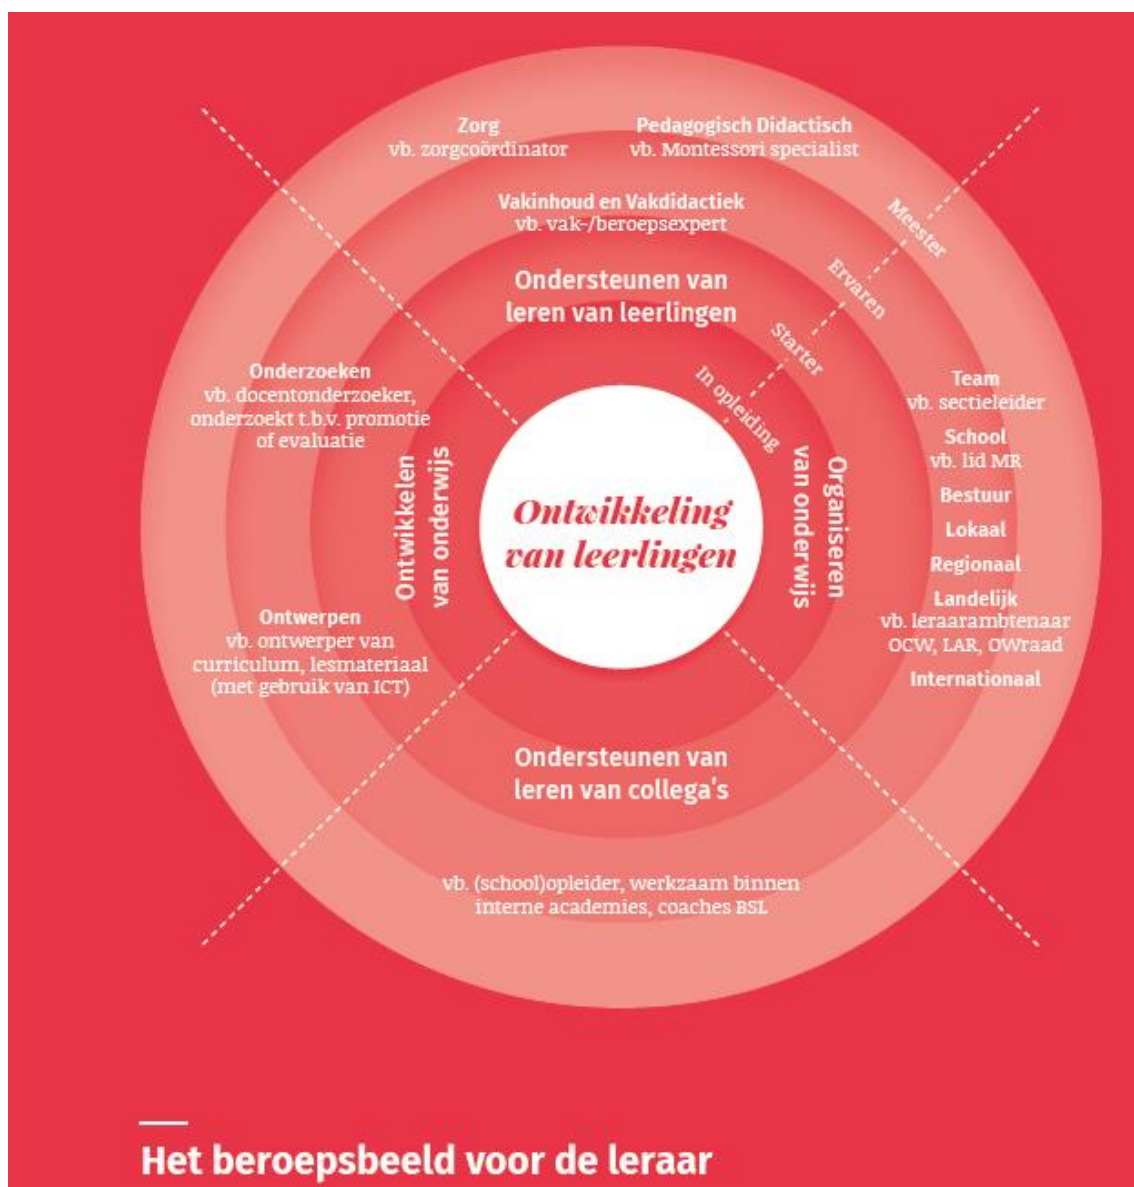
Zorg
vb. zorgcoördinator

Pedagogisch Didactisch
vb. Montessori specialist

Vakinhoud en Vakdidactiek
vb. vak-/beroepsexpert

Meester

Ervaren

Starter

In opleiding

Ondersteunen van leren van leerlingen

Onderzoeken
vb. docentonderzoeker, onderzoekt t.b.v. promotie of evaluatie

Team
vb. sectieleider

School
vb. lid MR

Bestuur

Lokaal

Regionaal

Landelijk
vb. leraarambtenaar OCW, LAR, OWraad

Internationaal

Ontwikkelen van onderwijs

Ontwikkeling van leerlingen

Organiseren van onderwijs

Ontwerpen
vb. ontwerper van curriculum, lesmateriaal (met gebruik van ICT)

Ondersteunen van leren van collega's

vb. (school)opleider, werkzaam binnen interne academies, coaches BSL

Het beroepsbeeld voor de leraar